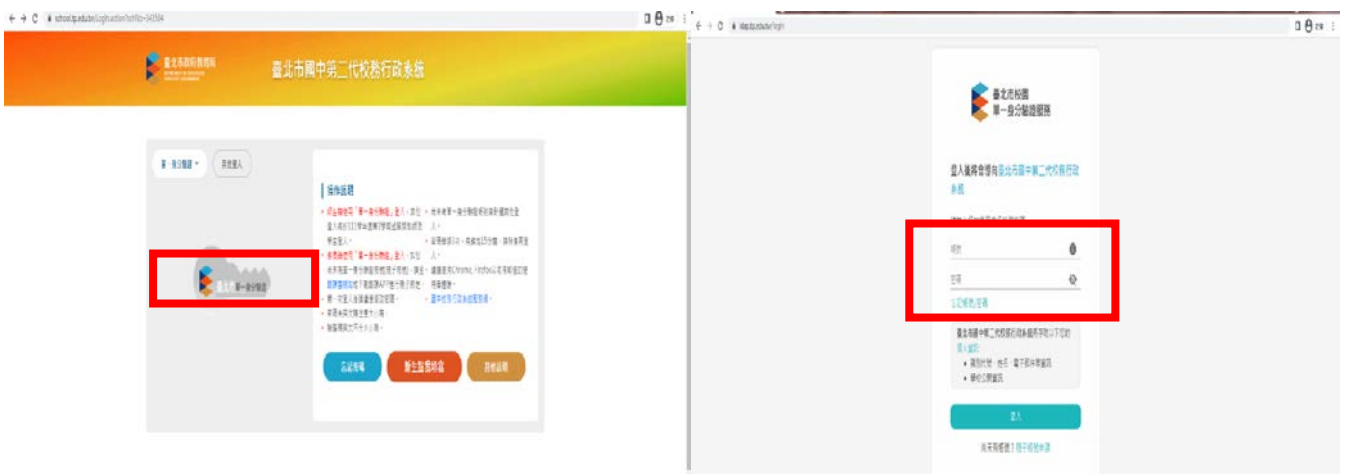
school.tp.edu.tw/Login

臺北市國中第二代校務行政系統

單一身分驗證

其他登入

操作說明

單一身分驗證

忘記帳號

新生設置帳號

登入說明

idp.tp.edu.tw/login

臺北市校園
單一身分驗證服務

登入後將會導向臺北市國中第二代校務行政系統

帳號

密碼

忘記帳號/密碼

登入

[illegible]